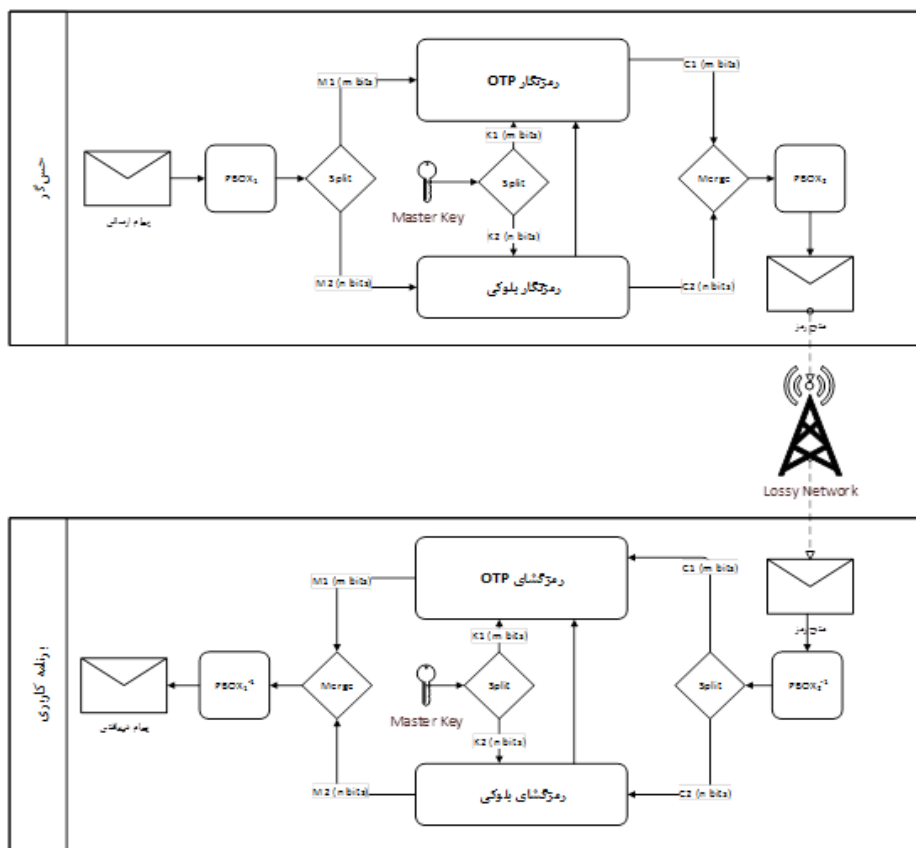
حس‌گر

پیام ارسالی

PBOX$_1$

Split

M1 (m bits)

M2 (n bits)

رمزنگار OTP

K1 (m bits)

Split

Master Key

K2 (n bits)

رمزنگار بلوکی

C1 (m bits)

C2 (n bits)

Merge

PBOX$_2$

متن رمز

Lossy Network

برنامه کاربردی

متن رمز

C1 (m bits)

رمزگشای OTP

M1 (m bits)

K1 (m bits)

Split

Master Key

K2 (n bits)

PBOX$_2^{-1}$

Split

Merge

PBOX$_1^{-1}$

پیام دریافتی

M2 (n bits)

رمزگشای بلوکی

C2 (n bits)